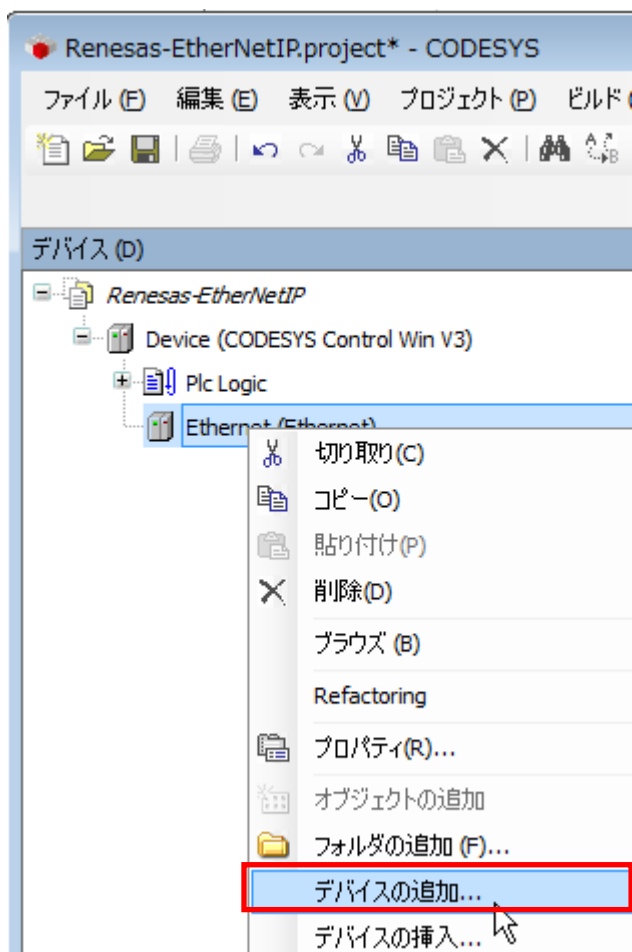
Renesas-EtherNetIP.project* - CODESYS

ファイル (F) 編集 (E) 表示 (V) プロジェクト (P) ビルド

デバイス (D)

Renesas-EtherNetIP

Device (CODESYS Control Win V3)

Plc Logic

Ethernet (Ethernet)

切り取り(C)

コピー(O)

貼り付け(P)

削除(D)

ブラウズ (B)

Refactoring

プロパティ(R)...

オブジェクトの追加

フォルダの追加 (F)...

デバイスの追加...

デバイスの挿入...